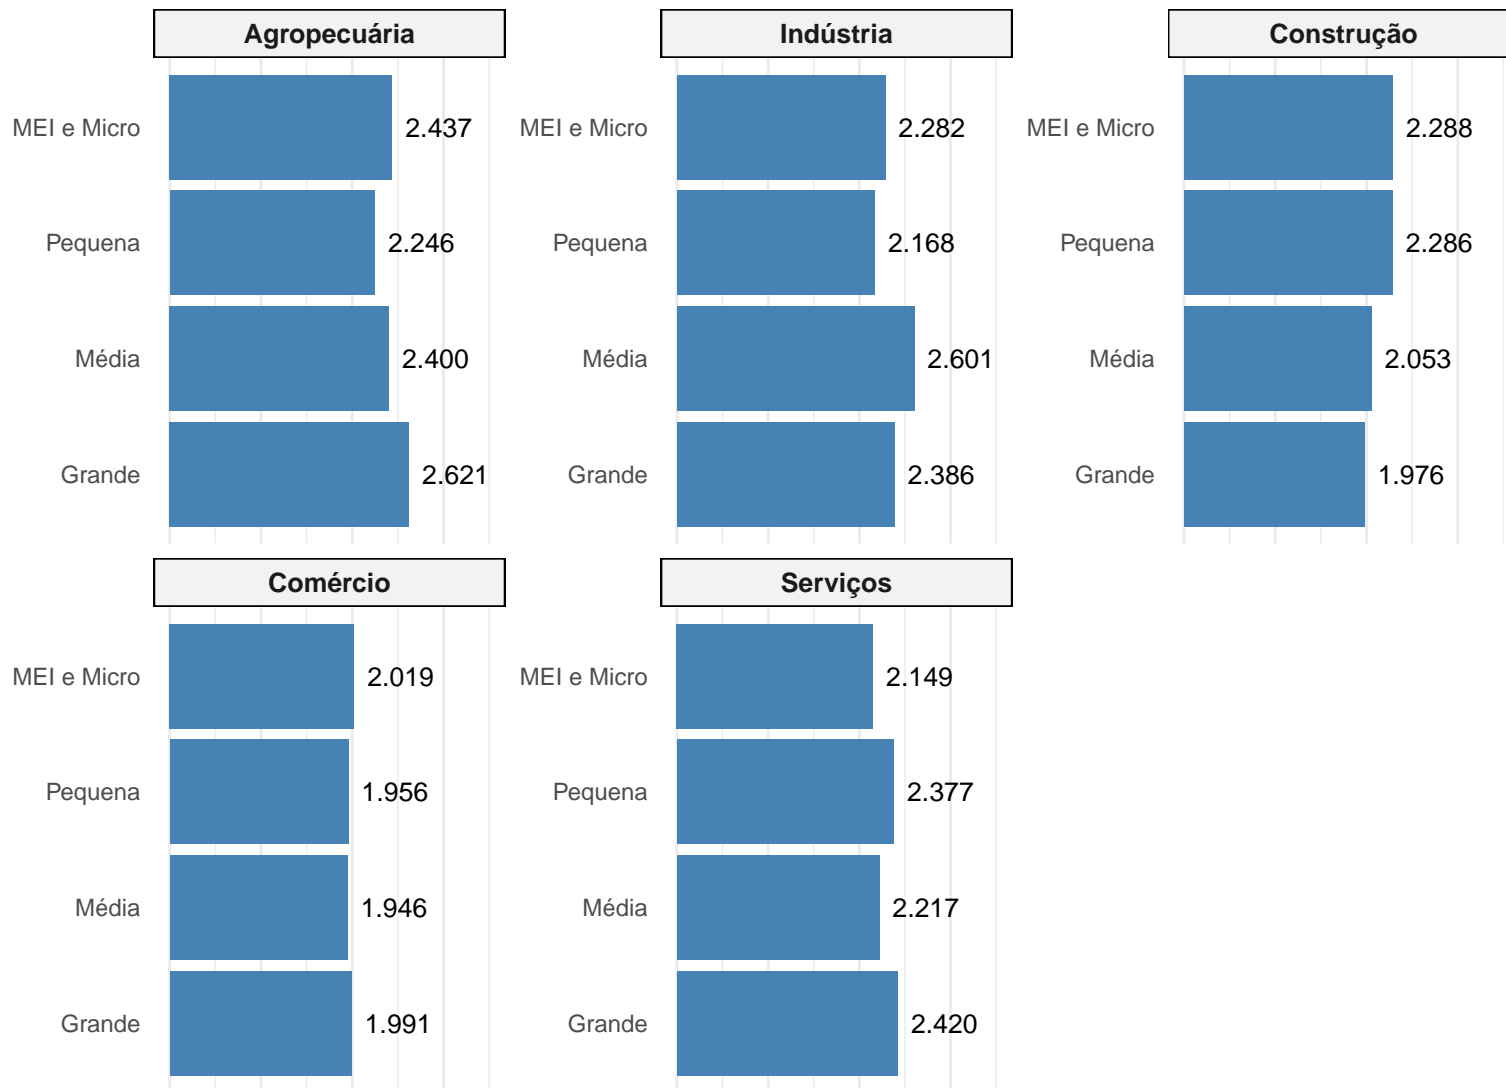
Agropecuária

MEI e Micro 2.437
Pequena 2.246
Média 2.400
Grande 2.621

Indústria

MEI e Micro 2.282
Pequena 2.168
Média 2.601
Grande 2.386

Construção

MEI e Micro 2.288
Pequena 2.286
Média 2.053
Grande 1.976

Comércio

MEI e Micro 2.019
Pequena 1.956
Média 1.946
Grande 1.991

Serviços

MEI e Micro 2.149
Pequena 2.377
Média 2.217
Grande 2.420